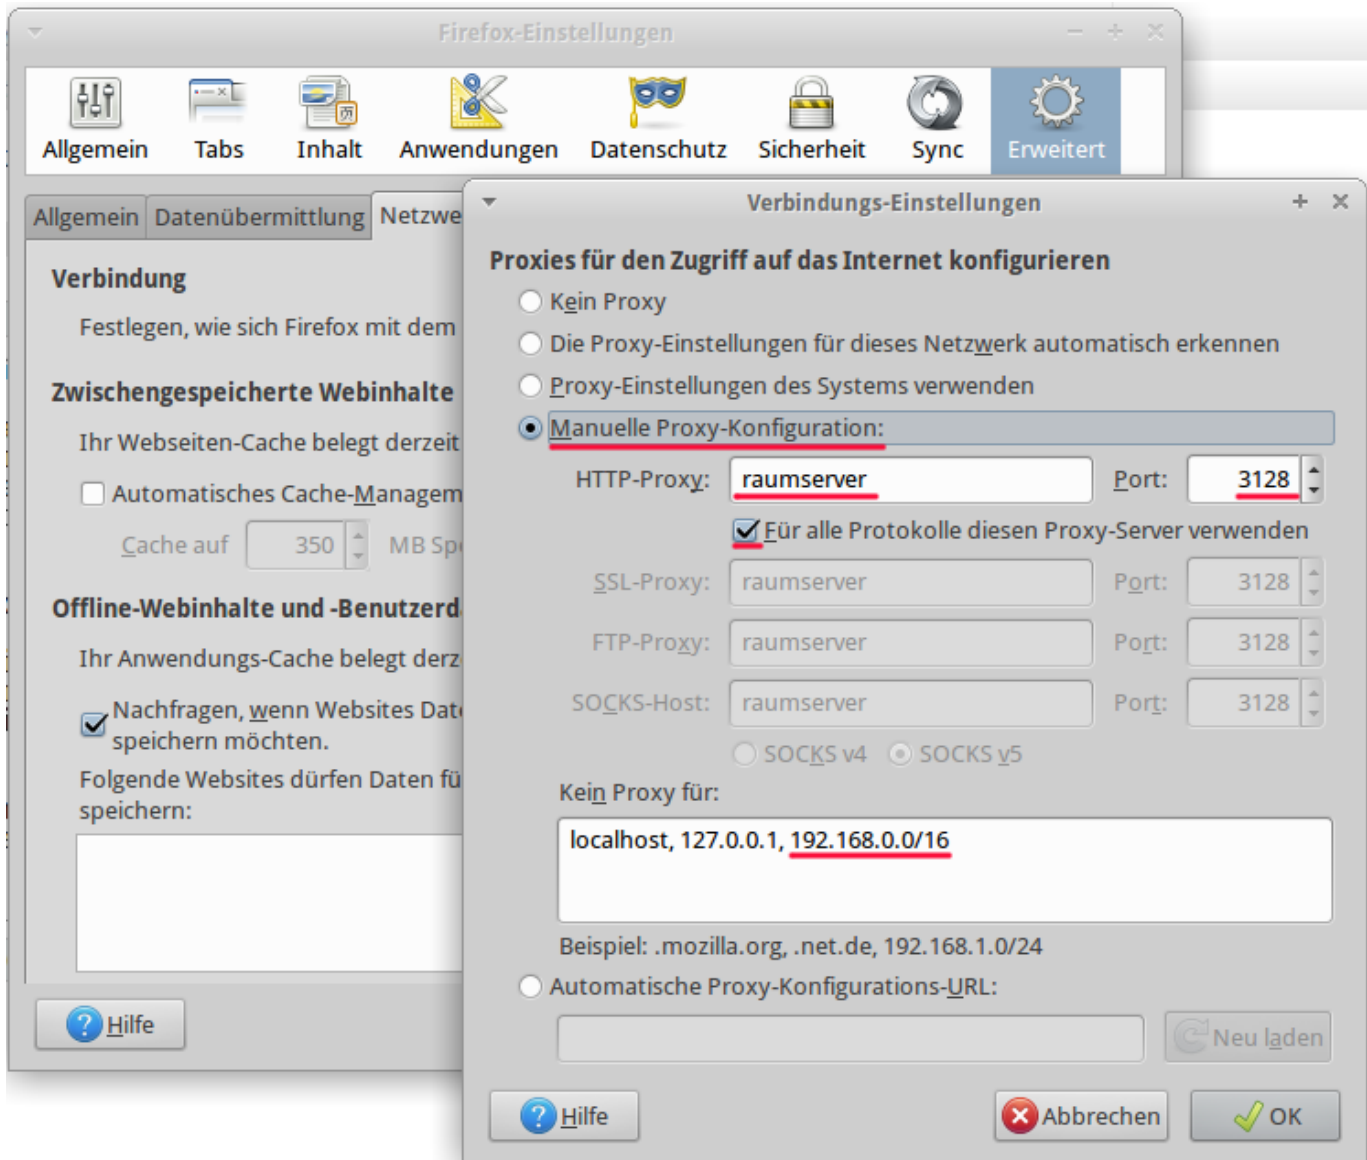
Firefox-Einstellungen

Allgemein Tabs Inhalt Anwendungen Datenschutz Sicherheit Sync Erweitert

Allgemein Datenübermittlung Netzwe

Verbindung

Festlegen, wie sich Firefox mit dem

Zwischengespeicherte Webinhalte

Ihr Webseiten-Cache belegt derzeit

Automatisches Cache-Managem

Cache auf 350 MB Sp

Offline-Webinhalte und -Benutzerd

Ihr Anwendungs-Cache belegt derz

Nachfragen, wenn Websites Dat speichern möchten.

Folgende Websites dürfen Daten fü speichern:

Hilfe

Verbindungs-Einstellungen

Proxies für den Zugriff auf das Internet konfigurieren

Kein Proxy

Die Proxy-Einstellungen für dieses Netzwerk automatisch erkennen

Proxy-Einstellungen des Systems verwenden

Manuelle Proxy-Konfiguration:

HTTP-Proxy: raumserver Port: 3128

Für alle Protokolle diesen Proxy-Server verwenden

SSL-Proxy: raumserver Port: 3128

FTP-Proxy: raumserver Port: 3128

SOCKS-Host: raumserver Port: 3128

SOCKS v4 SOCKS v5

Kein Proxy für:

localhost, 127.0.0.1, 192.168.0.0/16

Beispiel: .mozilla.org, .net.de, 192.168.1.0/24

Automatische Proxy-Konfigurations-URL:

Neu laden

Hilfe Abbrechen OK